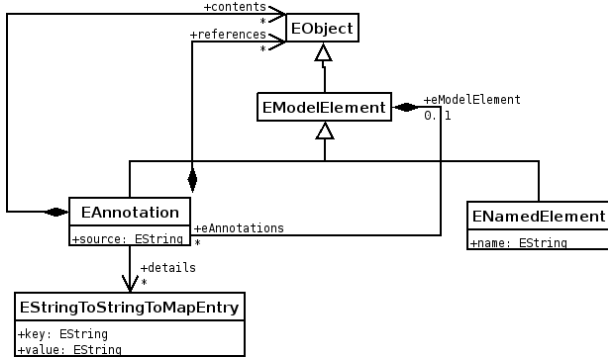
+contents
*
+references
*
EObject
EModelElement
+eModelElement
0..1
EAnnotation
+source: EString
+eAnnotations
*
ENamedElement
+name: EString
+details
*
EStringToStringToMapEntry
+key: EString
+value: EString